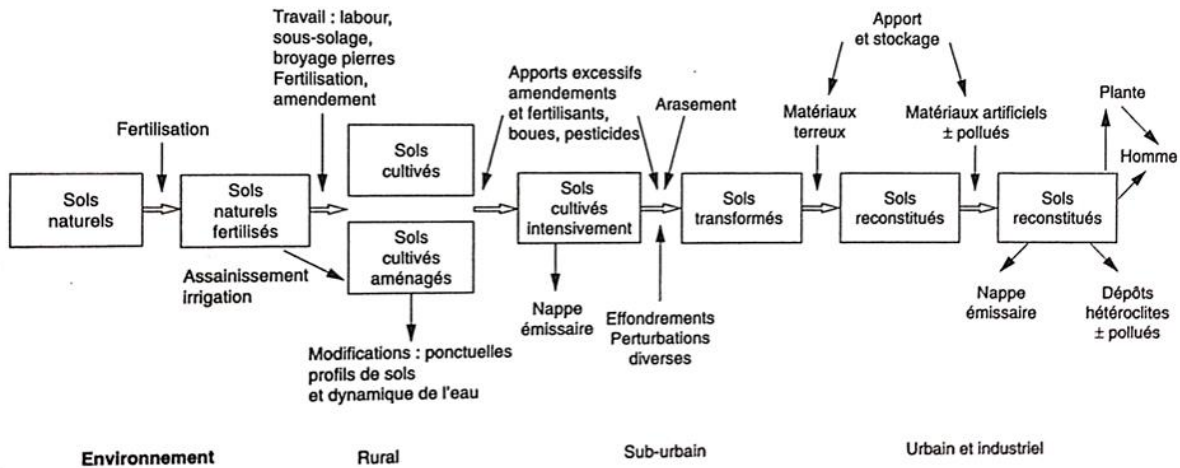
Travail : labour, sous-solage, broyage pierres Fertilisation, amendement

Apport et stockage

Fertilisation

Apports excessifs amendements et fertilisants, boues, pesticides

Arasement

Matériaux terreux

Matériaux artificiels ± pollués

Plante

Homme

Sols naturels

Sols naturels fertilisés

Sols cultivés

Sols cultivés aménagés

Sols cultivés intensivement

Sols transformés

Sols reconstitués

Sols reconstitués

Assainissement irrigation

Nappe émissaire

Effondrements Perturbations diverses

Nappe émissaire

Dépôts hétéroclites ± pollués

Modifications : ponctuelles profils de sols et dynamique de l'eau

Environnement

Rural

Sub-urbain

Urbain et industriel